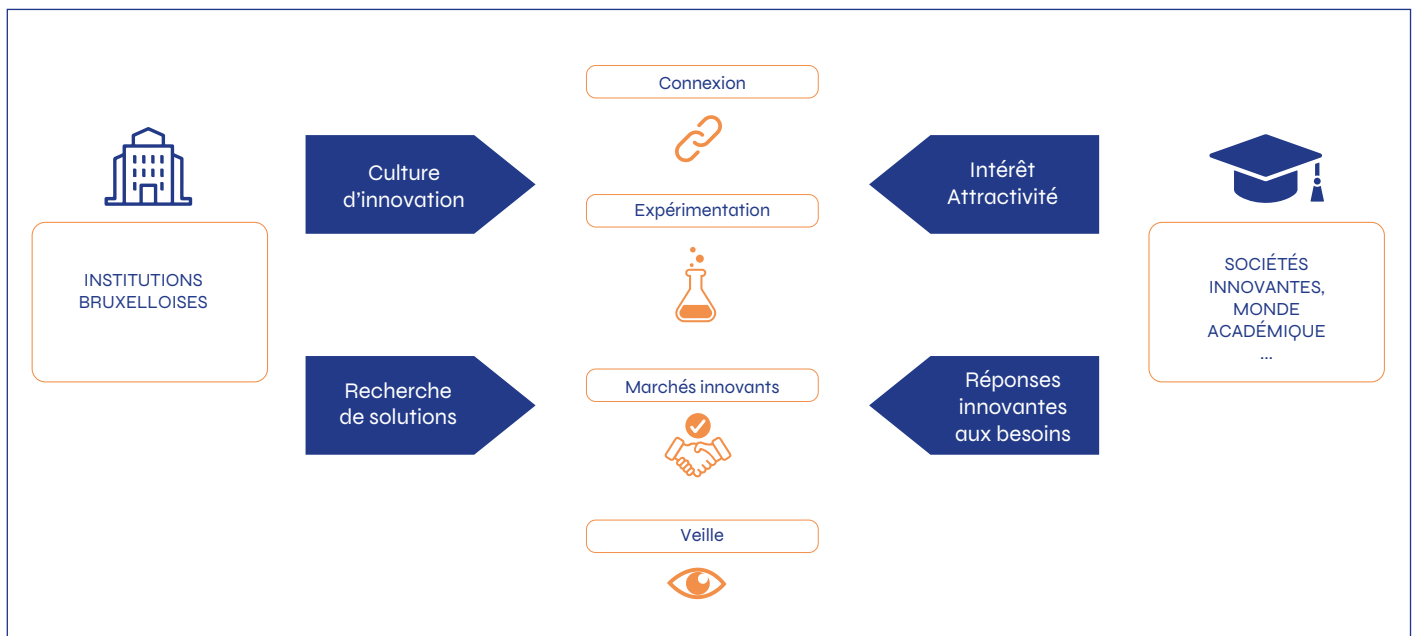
INSTITUTIONS BRUXELLOISES

Culture d’innovation

Recherche de solutions

Connexion

Expérimentation

Marchés innovants

Veille

Intérêt Attractivité

Réponses innovantes aux besoins

SOCIÉTÉS INNOVANTES, MONDE ACADÉMIQUE ...